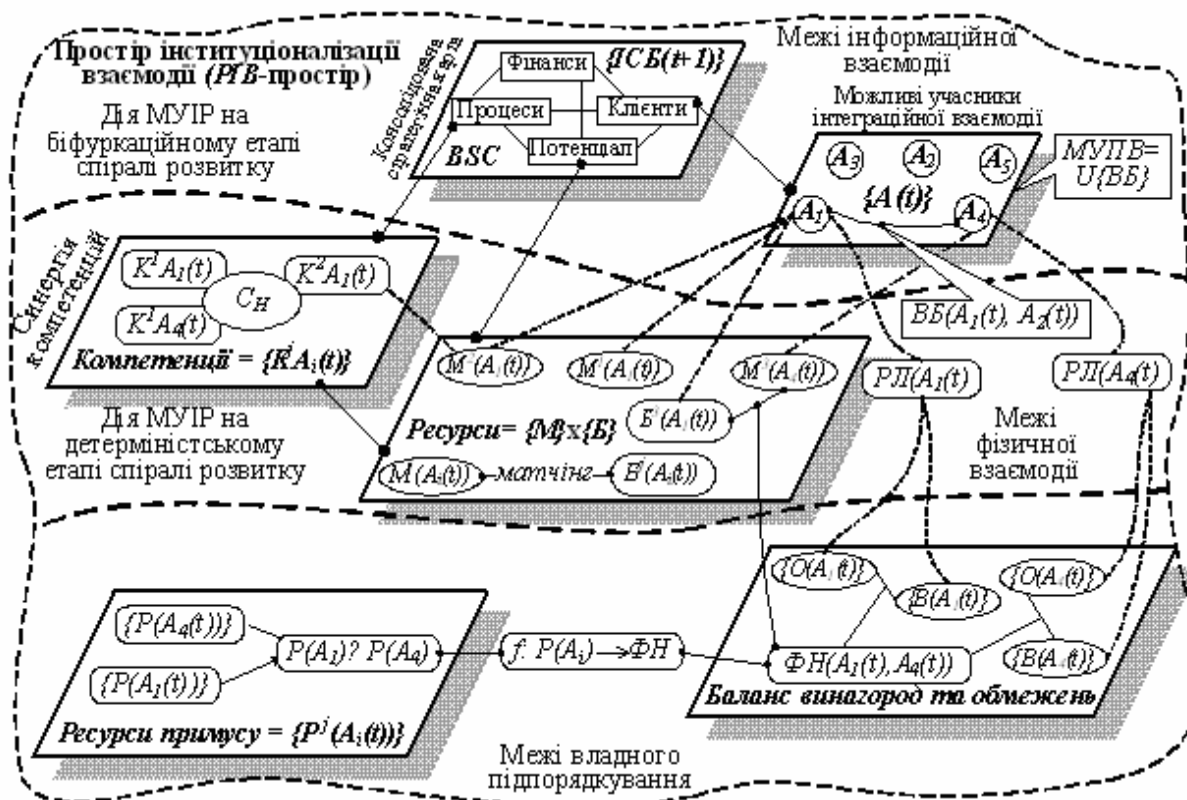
Простір інституціоналізації взаємодії (РІВ-простір)

Дія МУІР на біфуркаційному етапі спіралі розвитку

Консолідована стратегічна карта

{ІСБ(t+1)}

Фінанси

Процеси

Клієнти

Потенціал

BSC

Межі інформаційної взаємодії

Можливі учасники інтеграційної взаємодії

$A_3$ $A_2$ $A_5$

{A(t)}

$A_1$ $A_4$

МУІВ= U{ВБ}

Синергія компетенцій

$K^1A_1(t)$

$K^2A_1(t)$

$C_H$

$K^1A_4(t)$

Компетенції = $\{K^jA_i(t)\}$

ВБ($A_1(t)$, $A_2(t)$)

$M^1(A_1(t))$

$M^j(A_i(t))$

$M^j(A_4(t))$

РЛ($A_1(t)$)

РЛ($A_4(t)$)

Дія МУІР на детерміністському етапі спіралі розвитку

$Б^j(A_i(t))$

Ресурси= {M}x{Б}

М($A_4(t)$) матчінг $Б^j(A_4(t))$

Межі фізичної взаємодії

{О($A_1(t)$)}

{В($A_1(t)$)}

{О($A_4(t)$)}

{P($A_4(t)$)}

P($A_1$)? P($A_4$)

f: P($A_i$) →ФН

ФН($A_1(t)$, $A_4(t)$)

{В($A_4(t)$)}

{P($A_1(t)$)}

Ресурси примусу = $\{P^j(A_i(t))\}$

Баланс винагород та обмежень

Межі владного підпорядкування